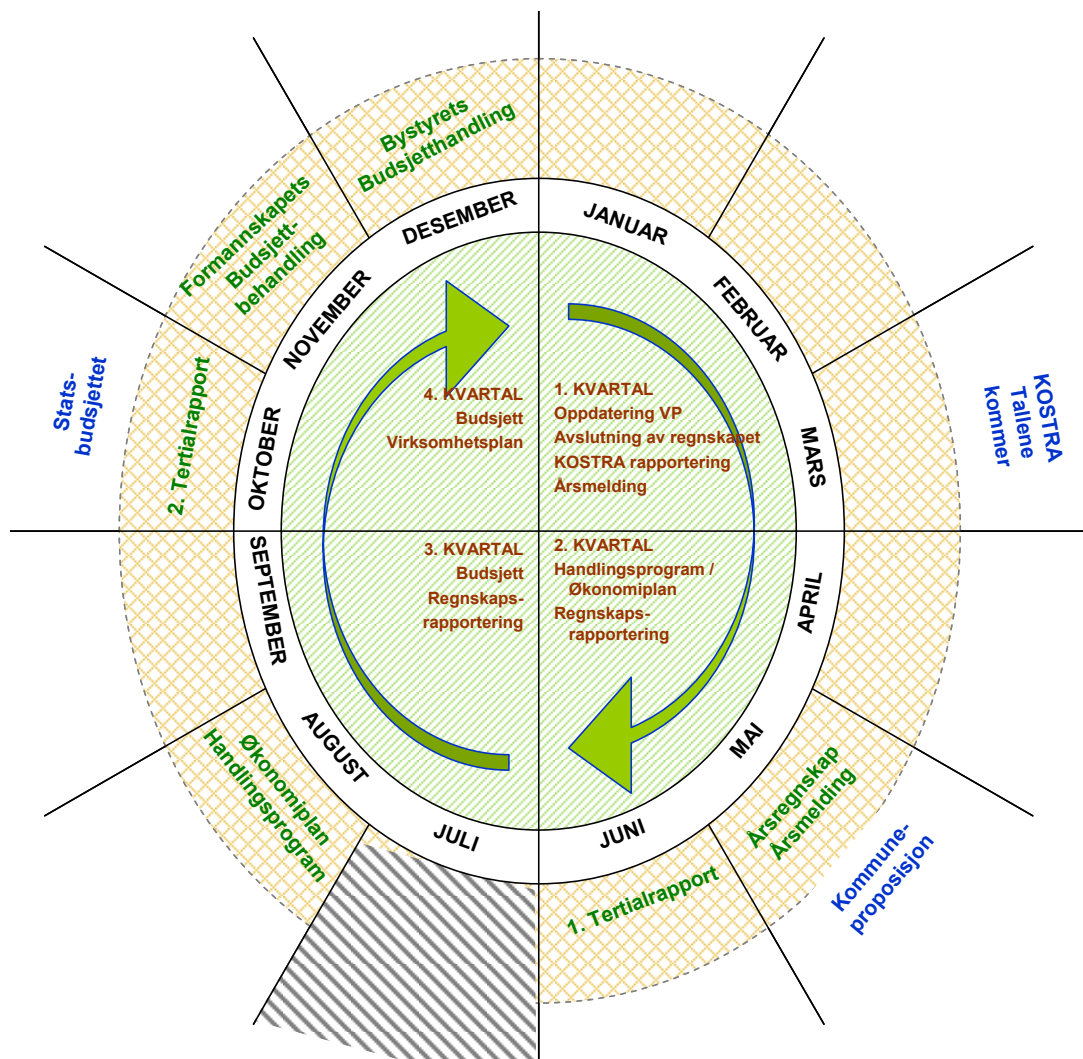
Bystyrets Budsjetthandling

Formannskapets Budsjettbehandling

DESEMBER

JANUAR

FEBRUAR

NOVEMBER

Statsbudsjettet

2. Tertialrapport

OKTOBER

4. KVARTAL
Budsjett
Virksomhetsplan

1. KVARTAL
Oppdatering VP
Avslutning av regnskapet
KOSTRA rapportering
Årsmelding

MARS

KOSTRA Tallene kommer

SEPTEMBER

3. KVARTAL
Budsjett
Regnskapsrapportering

2. KVARTAL
Handlingsprogram / Økonomiplan
Regnskapsrapportering

APRIL

AUGUST

Økonomiplan Handlingsprogram

MAI

Årsregnskap Årsmelding

JULI

JUNI

1. Tertialrapport

Kommuneproposisjon